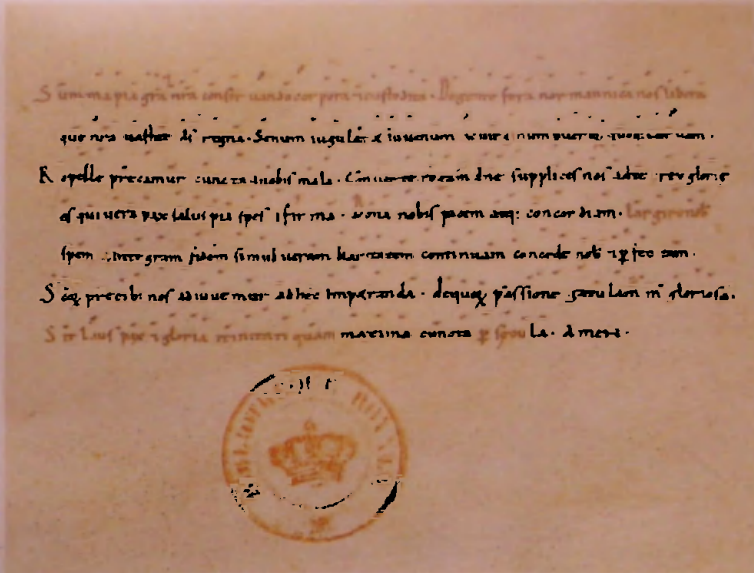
S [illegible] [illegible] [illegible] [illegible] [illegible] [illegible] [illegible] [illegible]

que nos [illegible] di regna. Senum iugula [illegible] iuuenum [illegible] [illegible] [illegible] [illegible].

R epelle precamur cuncta nobis mala. Concede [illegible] dne supplices nos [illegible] rex glorie

et qui uera pax salus pax spes firma. Vona nobis pacem atq; concordiam. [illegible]

spem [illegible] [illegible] fidem simul ueram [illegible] continuam concede nobis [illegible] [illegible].

S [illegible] precibus nos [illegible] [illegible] adhec imperanda. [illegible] passione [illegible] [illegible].

S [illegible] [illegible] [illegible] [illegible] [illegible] maxima cuncta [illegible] la. Amen.

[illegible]